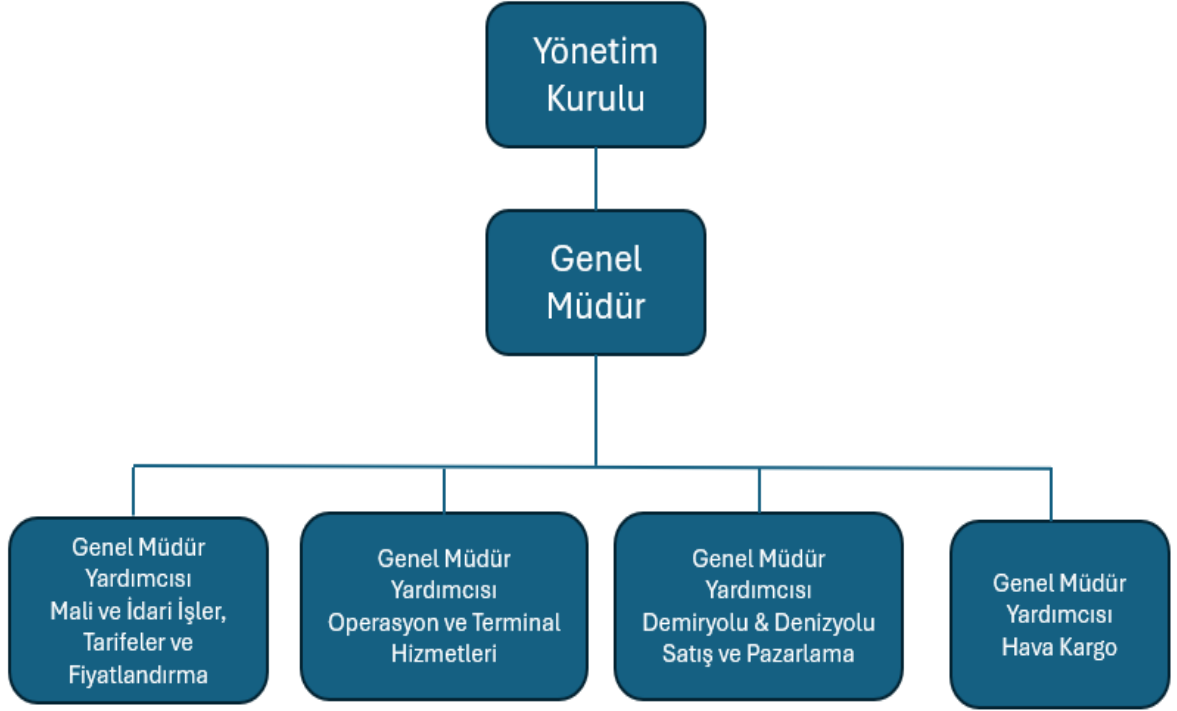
Yönetim Kurulu

Genel Müdür

Genel Müdür Yardımcısı Mali ve İdari İşler, Tarifeler ve Fiyatlandırma

Genel Müdür Yardımcısı Operasyon ve Terminal Hizmetleri

Genel Müdür Yardımcısı Demiryolu & Denizyolu Satış ve Pazarlama

Genel Müdür Yardımcısı Hava Kargo